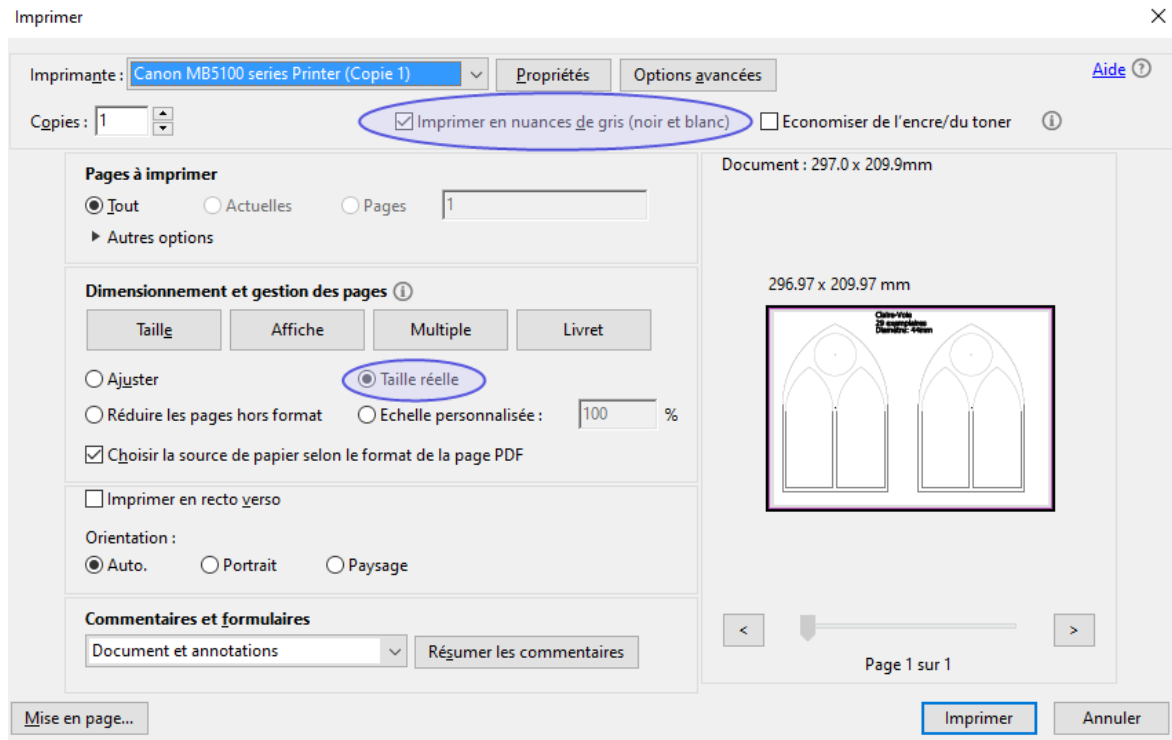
Imprimer

Imprimante : Canon MB5100 series Printer (Copie 1)
Propriétés
Options avancées
Aide

Copies : 1
Imprimer en nuances de gris (noir et blanc)
Economiser de l'encre/du toner

Pages à imprimer
Tout
Actuelles
Pages 1
Autres options

Dimensionnement et gestion des pages
Taille
Affiche
Multiple
Livret
Ajuster
Taille réelle
Réduire les pages hors format
Echelle personnalisée : 100 %
Choisir la source de papier selon le format de la page PDF

Imprimer en recto verso
Orientation :
Auto.
Portrait
Paysage

Commentaires et formulaires
Document et annotations
Résumer les commentaires

Document : 297.0 x 209.9mm
296.97 x 209.97 mm
Claire-Voie
29 exemplaires
Diamètre: 44mm
<
>
Page 1 sur 1

Mise en page...
Imprimer
Annuler